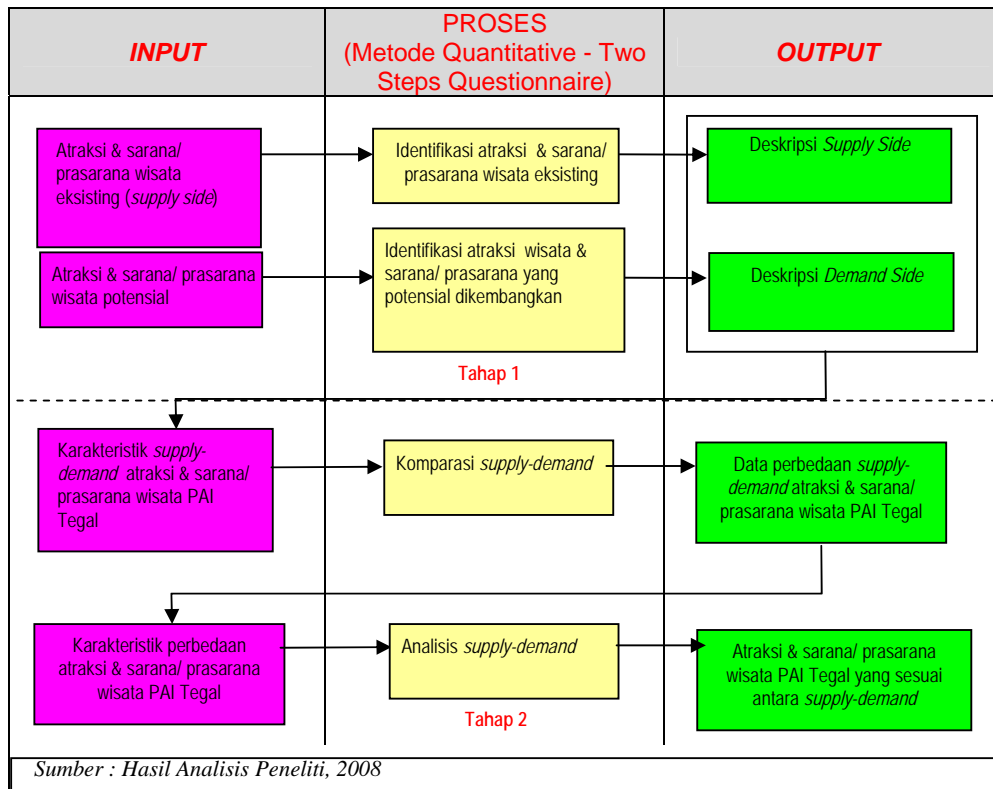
| INPUT | PROSES (Metode Quantitative - Two Steps Questionnaire) | OUTPUT |
|---|---|---|
| Atraksi & sarana/ prasarana wisata eksisting (supply side) | Identifikasi atraksi & sarana/ prasarana wisata eksisting | Deskripsi Supply Side |
| Atraksi & sarana/ prasarana wisata potensial | Identifikasi atraksi wisata & sarana/ prasarana yang potensial dikembangkan | Deskripsi Demand Side |
| | Tahap 1 | |
| Karakteristik supply-demand atraksi & sarana/ prasarana wisata PAI Tegal | Komparasi supply-demand | Data perbedaan supply-demand atraksi & sarana/ prasarana wisata PAI Tegal |
| Karakteristik perbedaan atraksi & sarana/ prasarana wisata PAI Tegal | Analisis supply-demand | Atraksi & sarana/ prasarana wisata PAI Tegal yang sesuai antara supply-demand |
| | Tahap 2 | |

Sumber : Hasil Analisis Peneliti, 2008